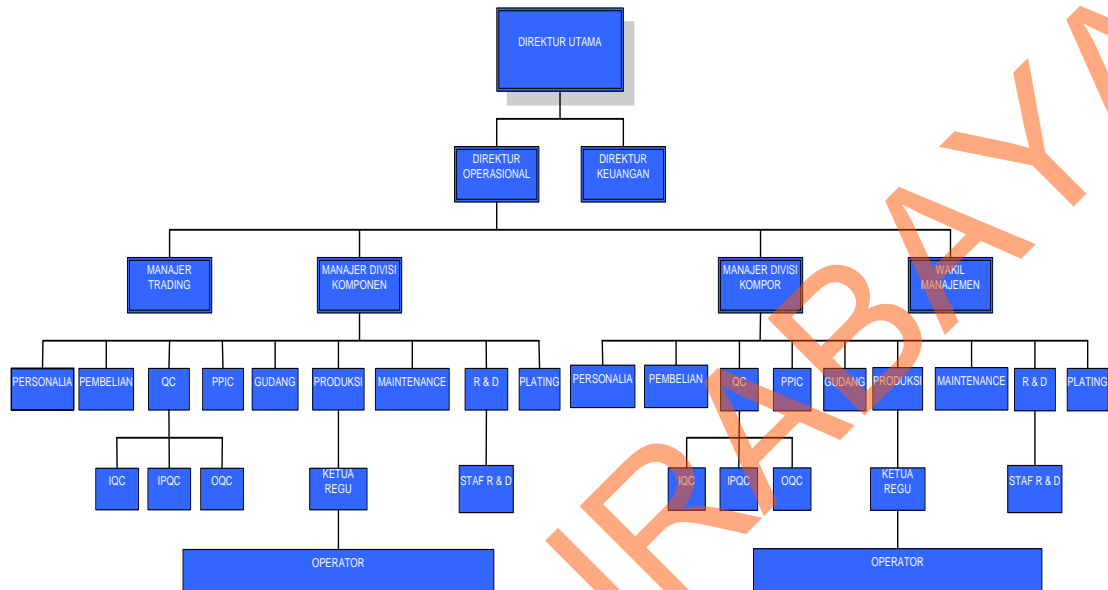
DIREKTUR UTAMA

DIREKTUR OPERASIONAL

DIREKTUR KEUANGAN

MANAJER TRADING

MANAJER DIVISI KOMPONEN

MANAJER DIVISI KOMPOR

WAKIL MANAJEMEN

PERSONALIA
PEMBELIAN
QC
PPIC
GUDANG
PRODUKSI
MAINTENANCE
R & D
PLATING

IQC
IPQC
OQC

KETUA REGU

STAF R & D

OPERATOR

PERSONALIA
PEMBELIAN
QC
PPIC
GUDANG
PRODUKSI
MAINTENANCE
R & D
PLATING

IQC
IPQC
OQC

KETUA REGU

STAF R & D

OPERATOR

URABAYA